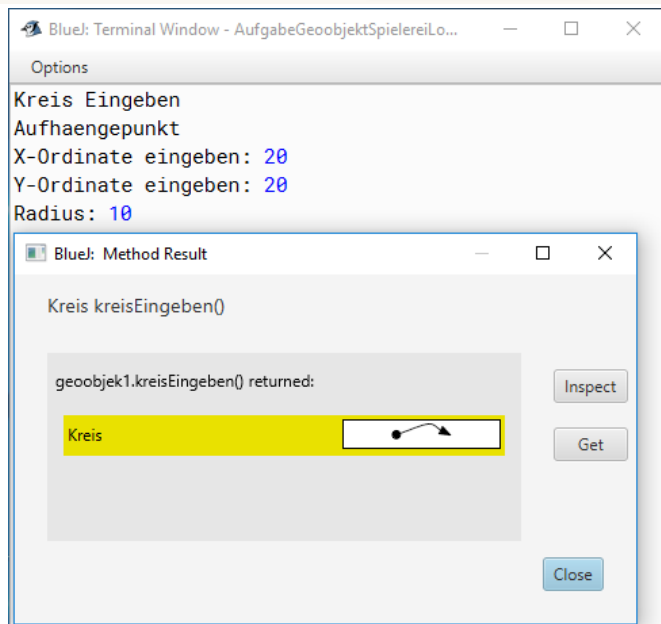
BlueJ: Terminal Window - AufgabeGeoobjektSpielereiLo...

Options

Kreis Eingeben
Aufhaengepunkt
X-Ordinate eingeben: 20
Y-Ordinate eingeben: 20
Radius: 10

BlueJ: Method Result

Kreis kreisEingeben()

geoobjek1.kreisEingeben() returned:

Kreis

Inspect

Get

Close